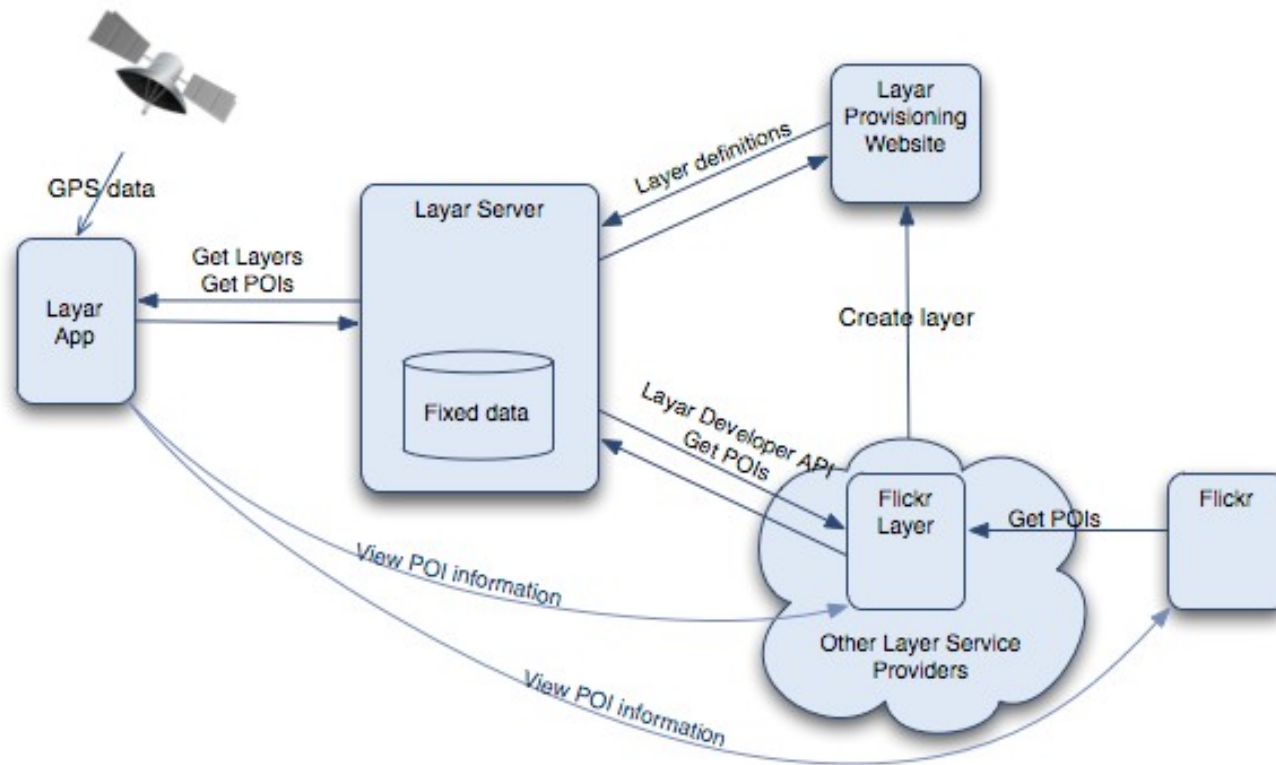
GPS data

Layar App

Get Layers
Get POIs

Layar Server

Fixed data

Layer definitions

Layar Provisioning Website

Create layer

Layar Developer API
Get POIs

Flickr Layer

Get POIs

Flickr

Other Layer Service Providers

View POI information

View POI information